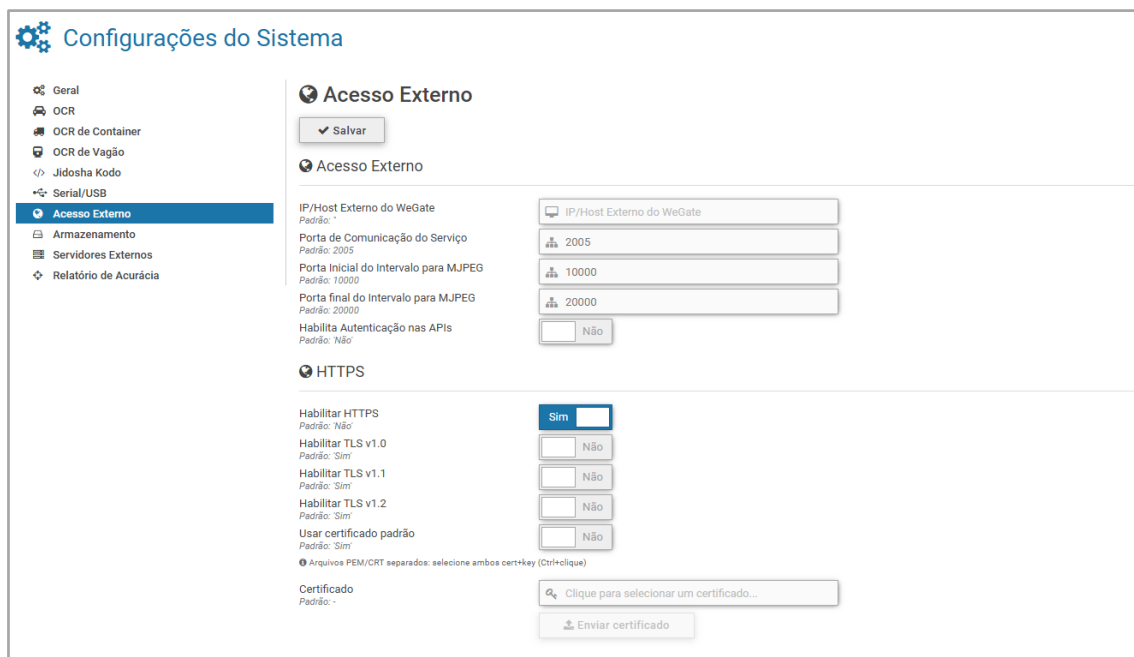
Configurações do Sistema

Geral
OCR
OCR de Container
OCR de Vagão
Jidosha Kodo
Serial/USB
Acesso Externo
Armazenamento
Servidores Externos
Relatório de Acurácia

Acesso Externo

Salvar

Acesso Externo

IP/Host Externo do WeGate
Padrão: ''
IP/Host Externo do WeGate

Porta de Comunicação do Serviço
Padrão: 2005
2005

Porta Inicial do Intervalo para MJPEG
Padrão: 10000
10000

Porta final do Intervalo para MJPEG
Padrão: 20000
20000

Habilita Autenticação nas APIs
Padrão: 'Não'
Não

HTTPS

Habilitar HTTPS
Padrão: 'Não'
Sim

Habilitar TLS v1.0
Padrão: 'Sim'
Não

Habilitar TLS v1.1
Padrão: 'Sim'
Não

Habilitar TLS v1.2
Padrão: 'Sim'
Não

Usar certificado padrão
Padrão: 'Sim'
Não

Arquivos PEM/CRT separados: selecione ambos cert+key (Ctrl+clique)

Certificado
Padrão: -
Clique para selecionar um certificado...

Enviar certificado